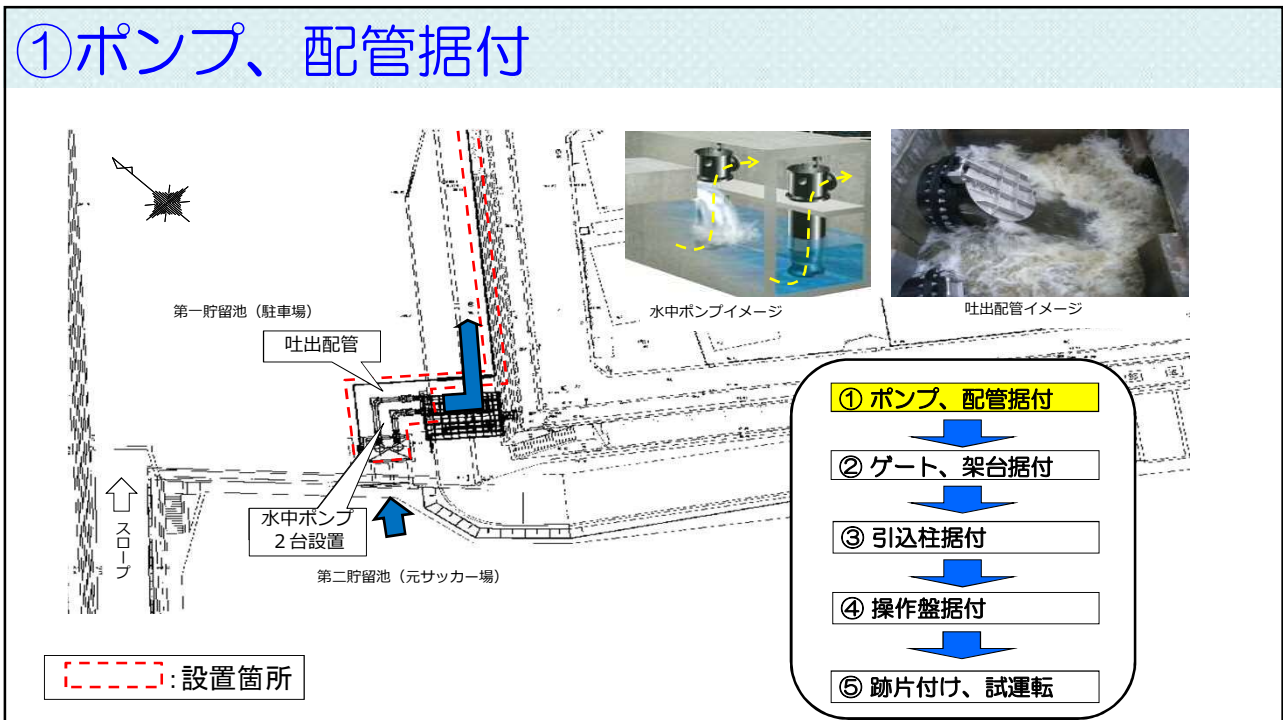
①ポンプ、配管据付

第一貯留池（駐車場）

吐出配管

水中ポンプ
２台設置

スロープ

第二貯留池（元サッカー場）

水中ポンプイメージ

吐出配管イメージ

① ポンプ、配管据付

② ゲート、架台据付

③ 引込柱据付

④ 操作盤据付

⑤ 跡片付け、試運転

:設置箇所